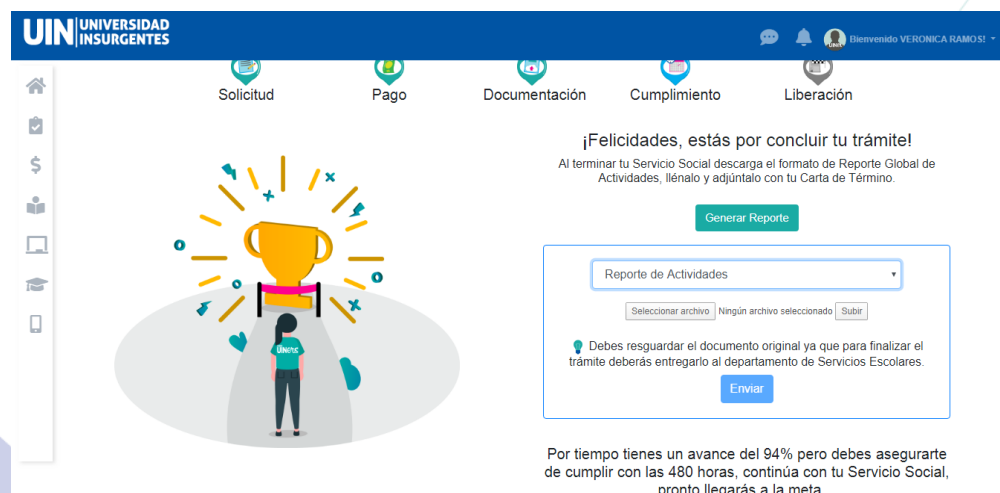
UIN UNIVERSIDAD INSURGENTES

Bienvenido VERONICA RAMOS!

Solicitud
Pago
Documentación
Cumplimiento
Liberación

¡Felicidades, estás por concluir tu trámite!

Al terminar tu Servicio Social descarga el formato de Reporte Global de Actividades, llénalo y adjúntalo con tu Carta de Término.

Generar Reporte

Reporte de Actividades

Seleccionar archivo Ningún archivo seleccionado Subir

Debes resguardar el documento original ya que para finalizar el trámite deberás entregarlo al departamento de Servicios Escolares.

Enviar

Por tiempo tienes un avance del 94% pero debes asegurarte de cumplir con las 480 horas, continúa con tu Servicio Social, pronto llegarás a la meta.